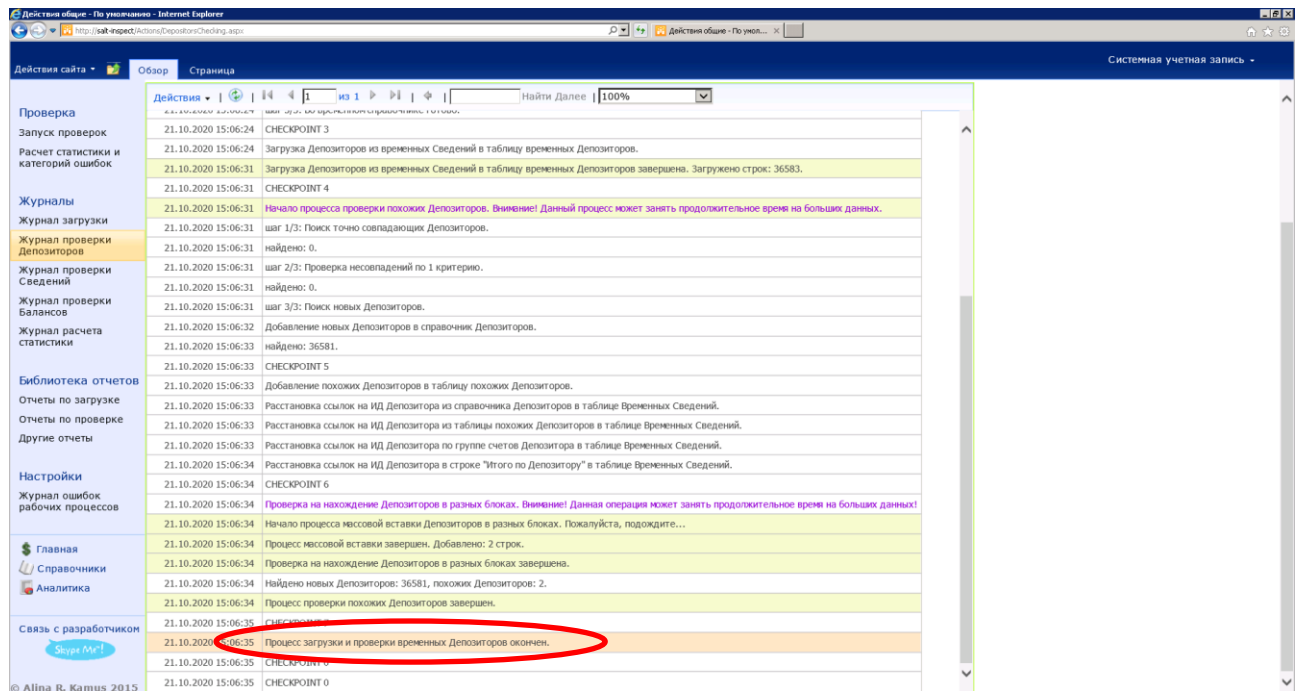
Действия общие - По умолчанию - Internet Explorer
http://salt-inspect/Actions/DepositorsChecking.aspx
Действия общие - По умол... ×

Действия сайта ▾ Обзор Страница
Системная учетная запись ▾

Проверка
Запуск проверок
Расчет статистики и категорий ошибок

Журналы
Журнал загрузки
Журнал проверки Депозиторов
Журнал проверки Сведений
Журнал проверки Балансов
Журнал расчета статистики

Библиотека отчетов
Отчеты по загрузке
Отчеты по проверке
Другие отчеты

Настройки
Журнал ошибок рабочих процессов

Главная
Справочники
Аналитика

Связь с разработчиком
Skype Me!

© Alina R. Kamus 2015

Действия ▾ | 1 из 1 | Найти Далее | 100%

| | |
|---|---|
| 21.10.2020 15:06:24 | CHECKPOINT 3 |
| 21.10.2020 15:06:24 | Загрузка Депозиторов из временных Сведений в таблицу временных Депозиторов. |
| 21.10.2020 15:06:31 | Загрузка Депозиторов из временных Сведений в таблицу временных Депозиторов завершена. Загружено строк: 36583. |
| 21.10.2020 15:06:31 | CHECKPOINT 4 |
| 21.10.2020 15:06:31 | Начало процесса проверки похожих Депозиторов. Внимание! Данный процесс может занять продолжительное время на больших данных. |
| 21.10.2020 15:06:31 | шаг 1/3: Поиск точно совпадающих Депозиторов. |
| 21.10.2020 15:06:31 | найдено: 0. |
| 21.10.2020 15:06:31 | шаг 2/3: Проверка несовпадений по 1 критерию. |
| 21.10.2020 15:06:31 | найдено: 0. |
| 21.10.2020 15:06:31 | шаг 3/3: Поиск новых Депозиторов. |
| 21.10.2020 15:06:32 | Добавление новых Депозиторов в справочник Депозиторов. |
| 21.10.2020 15:06:33 | найдено: 36581. |
| 21.10.2020 15:06:33 | CHECKPOINT 5 |
| 21.10.2020 15:06:33 | Добавление похожих Депозиторов в таблицу похожих Депозиторов. |
| 21.10.2020 15:06:33 | Расстановка ссылок на ИД Депозитора из справочника Депозиторов в таблице Временных Сведений. |
| 21.10.2020 15:06:33 | Расстановка ссылок на ИД Депозитора из таблицы похожих Депозиторов в таблице Временных Сведений. |
| 21.10.2020 15:06:33 | Расстановка ссылок на ИД Депозитора по группе счетов Депозитора в таблице Временных Сведений. |
| 21.10.2020 15:06:34 | Расстановка ссылок на ИД Депозитора в строке "Итого по Депозитору" в таблице Временных Сведений. |
| 21.10.2020 15:06:34 | CHECKPOINT 6 |
| 21.10.2020 15:06:34 | Проверка на нахождение Депозиторов в разных блоках. Внимание! Данная операция может занять продолжительное время на больших данных! |
| 21.10.2020 15:06:34 | Начало процесса массовой вставки Депозиторов в разных блоках. Пожалуйста, подождите... |
| 21.10.2020 15:06:34 | Процесс массовой вставки завершен. Добавлено: 2 строк. |
| 21.10.2020 15:06:34 | Проверка на нахождение Депозиторов в разных блоках завершена. |
| 21.10.2020 15:06:34 | Найдено новых Депозиторов: 36581, похожих Депозиторов: 2. |
| 21.10.2020 15:06:34 | Процесс проверки похожих Депозиторов завершен. |
| 21.10.2020 15:06:35 | CHECKPOINT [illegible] |
| 21.10.2020 15:06:35 | Процесс загрузки и проверки временных Депозиторов окончен. |
| 21.10.2020 15:06:35 | CHECKPOINT 0 |
| 21.10.2020 15:06:35 | CHECKPOINT 0 |